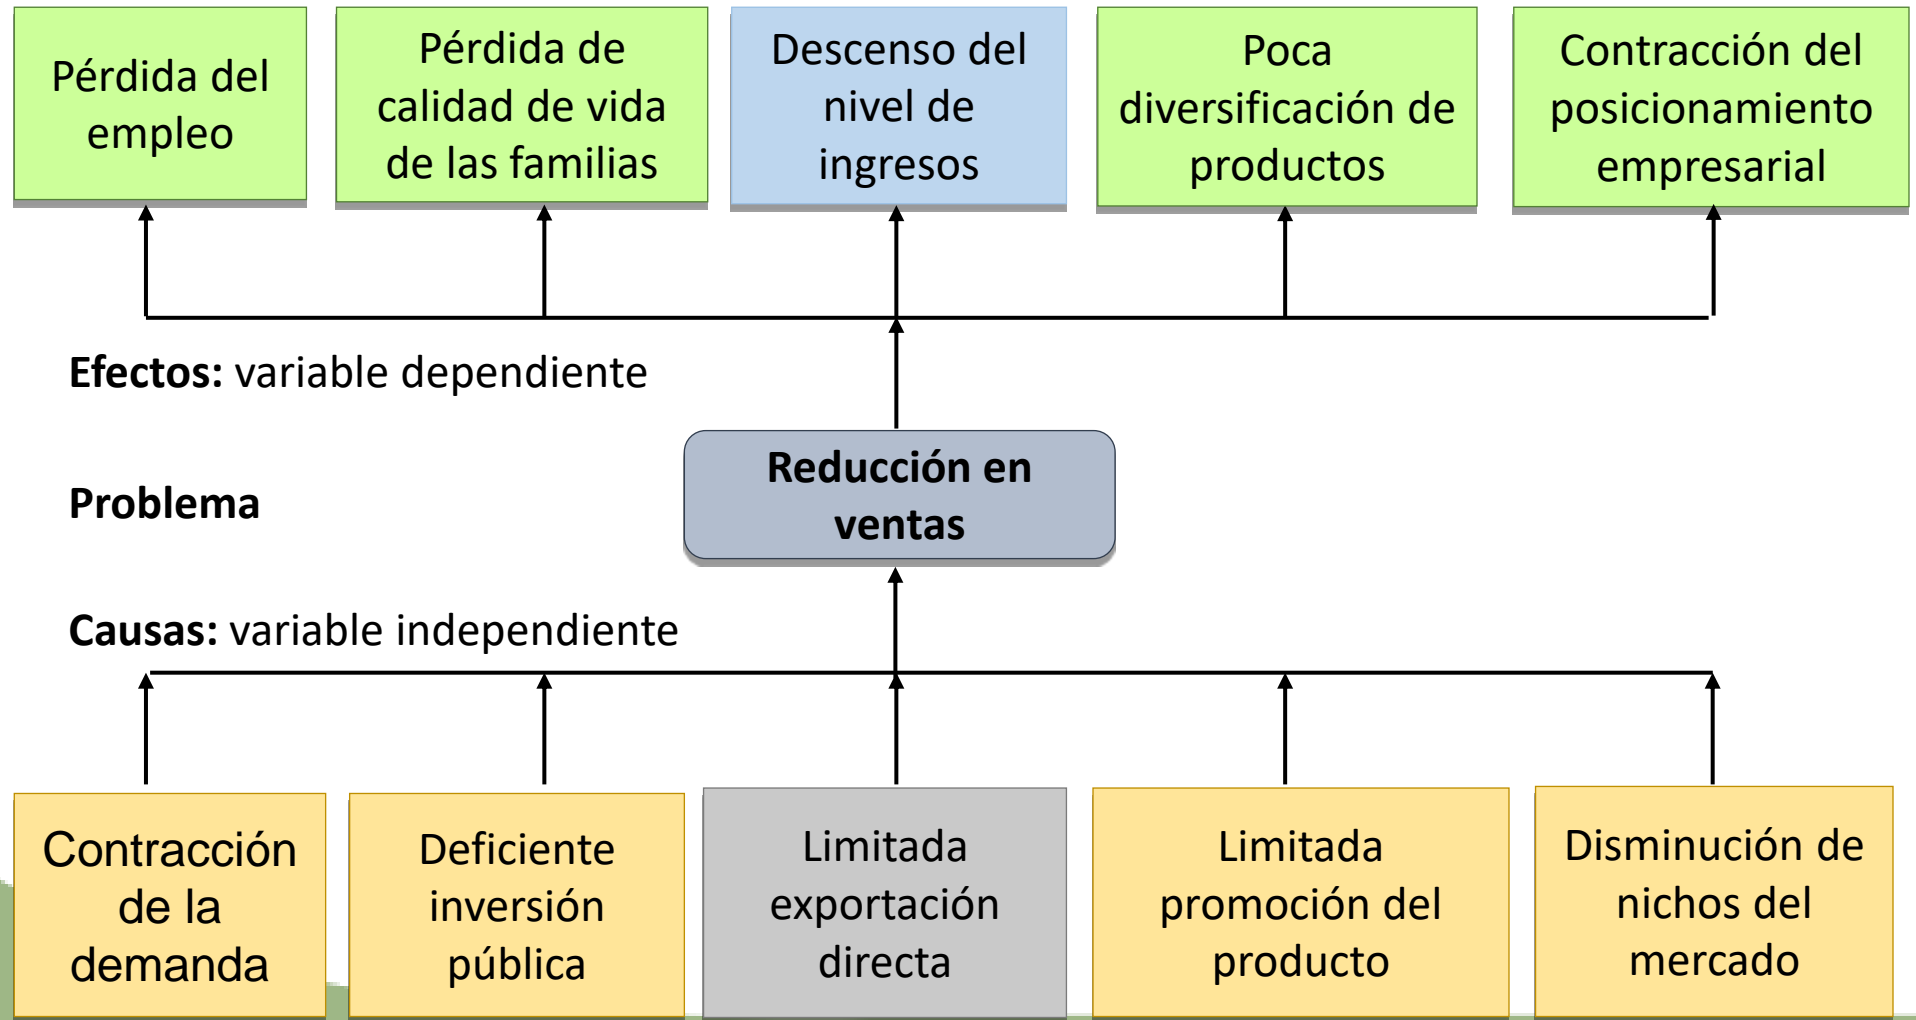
Pérdida del empleo

Pérdida de calidad de vida de las familias

Descenso del nivel de ingresos

Poca diversificación de productos

Contracción del posicionamiento empresarial

**Efectos:** variable dependiente

**Problema**

**Reducción en ventas**

**Causas:** variable independiente

Contracción de la demanda

Deficiente inversión pública

Limitada exportación directa

Limitada promoción del producto

Disminución de nichos del mercado